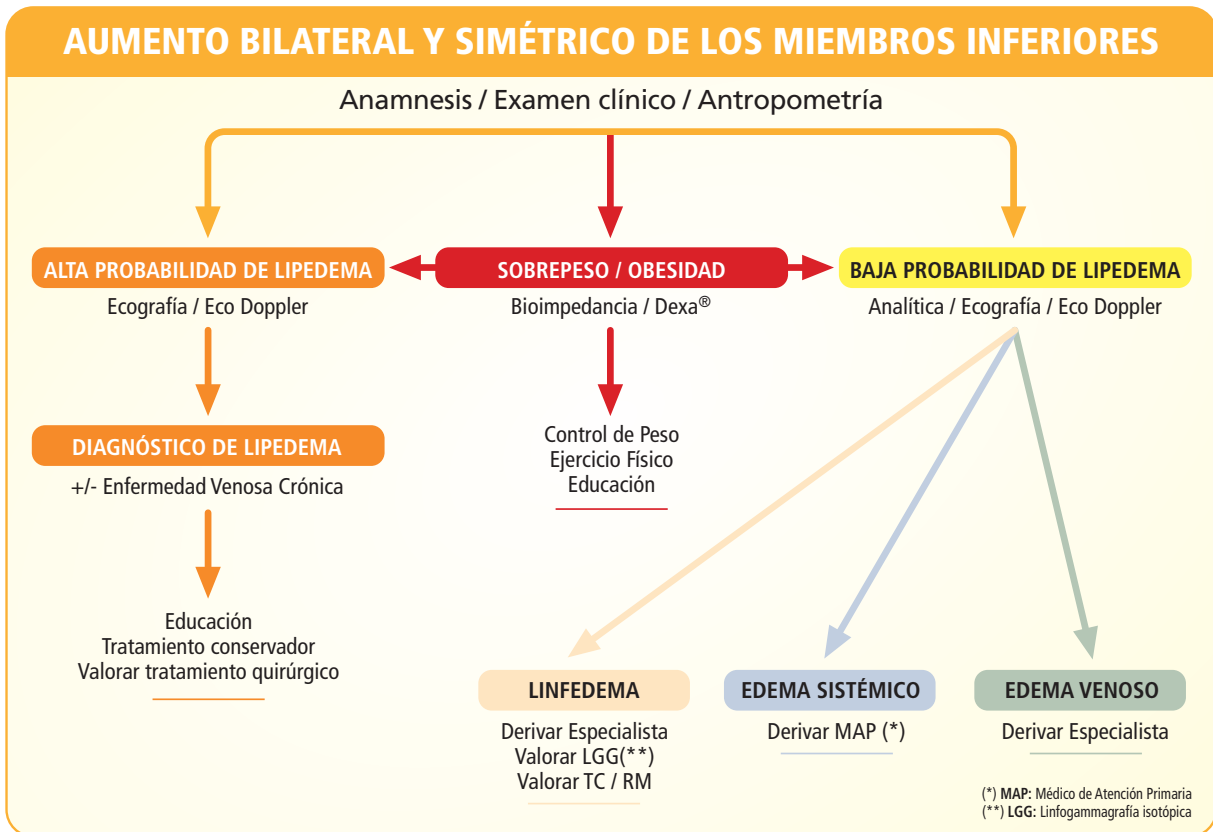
AUMENTO BILATERAL Y SIMÉTRICO DE LOS MIEMBROS INFERIORES

Anamnesis / Examen clínico / Antropometría

ALTA PROBABILIDAD DE LIPEDEMA

Ecografía / Eco Doppler

SOBREPESO / OBESIDAD

Bioimpedancia / Dexa®

BAJA PROBABILIDAD DE LIPEDEMA

Analítica / Ecografía / Eco Doppler

DIAGNÓSTICO DE LIPEDEMA

+/- Enfermedad Venosa Crónica

Control de Peso
Ejercicio Físico
Educación

Educación
Tratamiento conservador
Valorar tratamiento quirúrgico

LINFEDEMA

Derivar Especialista
Valorar LGG(**)
Valorar TC / RM

EDEMA SISTÉMICO

Derivar MAP (*)

EDEMA VENOSO

Derivar Especialista

(*) MAP: Médico de Atención Primaria
(**) LGG: Linfogammagrafía isotópica